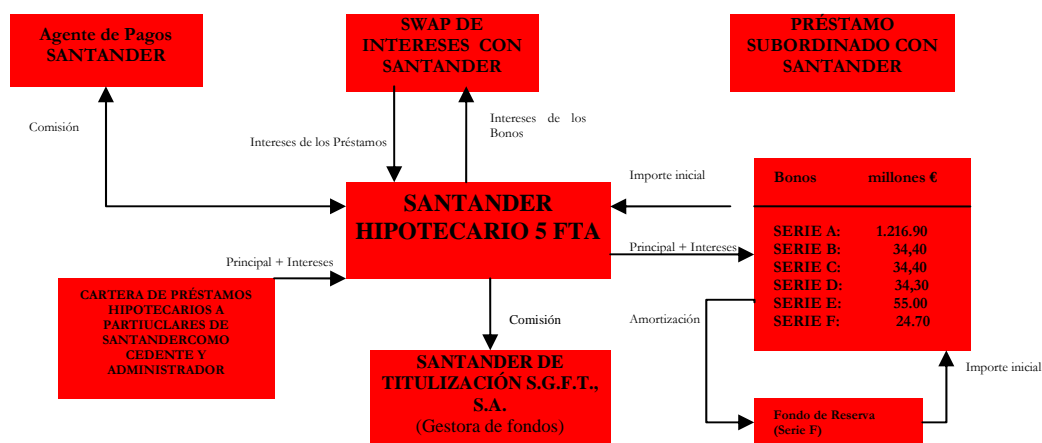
Agente de Pagos SANTANDER

SWAP DE INTERESES CON SANTANDER

PRÉSTAMO SUBORDINADO CON SANTANDER

Comisión

Intereses de los Préstamos

Intereses de los Bonos

Importe inicial

| Bonos | millones € |
|---|---|
| SERIE A: | 1.216.90 |
| SERIE B: | 34,40 |
| SERIE C: | 34,40 |
| SERIE D: | 34,30 |
| SERIE E: | 55.00 |
| SERIE F: | 24.70 |

SANTANDER HIPOTECARIO 5 FTA

Principal + Intereses

Principal + Intereses

CARTERA DE PRÉSTAMOS HIPOTECARIOS A PARTIUCLARES DE SANTANDERCOMO CEDENTE Y ADMINISTRADOR

Comisión

Amortización

SANTANDER DE TITULIZACIÓN S.G.F.T., S.A. (Gestora de fondos)

Importe inicial

Fondo de Reserva (Serie F)